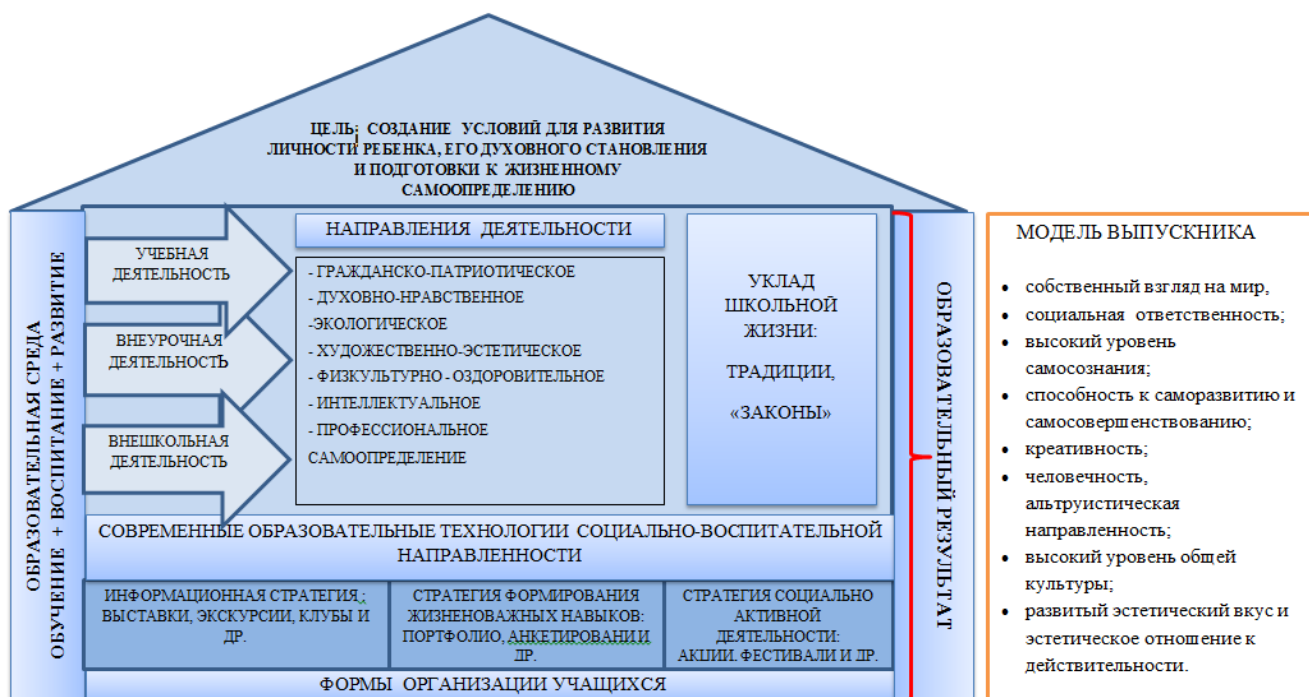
ЦЕЛЬ: СОЗДАНИЕ УСЛОВИЙ ДЛЯ РАЗВИТИЯ ЛИЧНОСТИ РЕБЕНКА, ЕГО ДУХОВНОГО СТАНОВЛЕНИЯ И ПОДГОТОВКИ К ЖИЗНЕННОМУ САМООПРЕДЕЛЕНИЮ

ОБРАЗОВАТЕЛЬНАЯ СРЕДА
ОБУЧЕНИЕ + ВОСПИТАНИЕ + РАЗВИТИЕ

УЧЕБНАЯ ДЕЯТЕЛЬНОСТЬ

ВНЕУРОЧНАЯ ДЕЯТЕЛЬНОСТЬ

ВНЕШКОЛЬНАЯ ДЕЯТЕЛЬНОСТЬ

НАПРАВЛЕНИЯ ДЕЯТЕЛЬНОСТИ

- ГРАЖДАНСКО-ПАТРИОТИЧЕСКОЕ
- ДУХОВНО-НРАВСТВЕННОЕ
-ЭКОЛОГИЧЕСКОЕ
- ХУДОЖЕСТВЕННО-ЭСТЕТИЧЕСКОЕ
- ФИЗКУЛЬТУРНО - ОЗДОРОВИТЕЛЬНОЕ
- ИНТЕЛЛЕКТУАЛЬНОЕ
- ПРОФЕССИОНАЛЬНОЕ САМООПРЕДЕЛЕНИЕ

УКЛАД ШКОЛЬНОЙ ЖИЗНИ:

ТРАДИЦИИ,

«ЗАКОНЫ»

СОВРЕМЕННЫЕ ОБРАЗОВАТЕЛЬНЫЕ ТЕХНОЛОГИИ СОЦИАЛЬНО-ВОСПИТАТЕЛЬНОЙ НАПРАВЛЕННОСТИ

ИНФОРМАЦИОННАЯ СТРАТЕГИЯ: ВЫСТАВКИ, ЭКСКУРСИИ, КЛУБЫ И ДР.

СТРАТЕГИЯ ФОРМИРОВАНИЯ ЖИЗНЕНОВАЖНЫХ НАВЫКОВ: ПОРТФОЛИО, АНКЕТИРОВАНИ И ДР.

СТРАТЕГИЯ СОЦИАЛЬНО АКТИВНОЙ ДЕЯТЕЛЬНОСТИ: АКЦИИ, ФЕСТИВАЛИ И ДР.

ФОРМЫ ОРГАНИЗАЦИИ УЧАЩИХСЯ

ОБРАЗОВАТЕЛЬНЫЙ РЕЗУЛЬТАТ

МОДЕЛЬ ВЫПУСКНИКА

- собственный взгляд на мир,
- социальная ответственность;
- высокий уровень самосознания;
- способность к саморазвитию и самосовершенствованию;
- креативность;
- человечность, альтруистическая направленность;
- высокий уровень общей культуры;
- развитый эстетический вкус и эстетическое отношение к действительности.